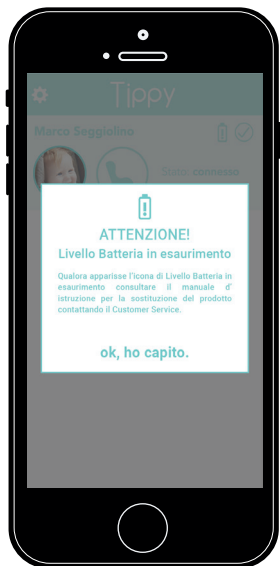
Tippy

Marco Seggiolino

Stato: connesso

ATTENZIONE!
Livello Batteria in esaurimento

Qualora apparisse l'icona di Livello Batteria in esaurimento consultare il manuale d' istruzione per la sostituzione del prodotto contattando il Customer Service.

ok, ho capito.